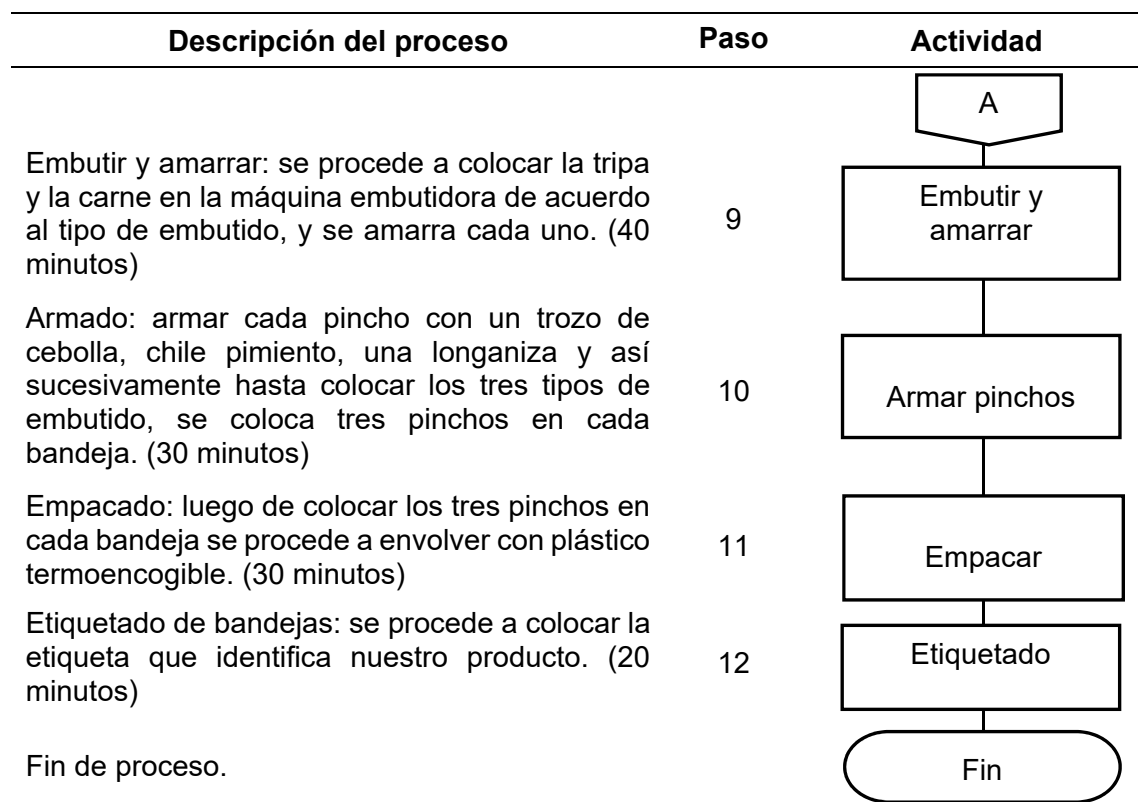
| Descripción del proceso | Paso | Actividad |
|---|---|---|
| | | A |
| Embutir y amarrar: se procede a colocar la tripa y la carne en la máquina embutidora de acuerdo al tipo de embutido, y se amarra cada uno. (40 minutos) | 9 | Embutir y amarrar |
| Armado: armar cada pincho con un trozo de cebolla, chile pimiento, una longaniza y así sucesivamente hasta colocar los tres tipos de embutido, se coloca tres pinchos en cada bandeja. (30 minutos) | 10 | Armar pinchos |
| Empacado: luego de colocar los tres pinchos en cada bandeja se procede a envolver con plástico termoencogible. (30 minutos) | 11 | Empacar |
| Etiquetado de bandejas: se procede a colocar la etiqueta que identifica nuestro producto. (20 minutos) | 12 | Etiquetado |
| Fin de proceso. | | Fin |